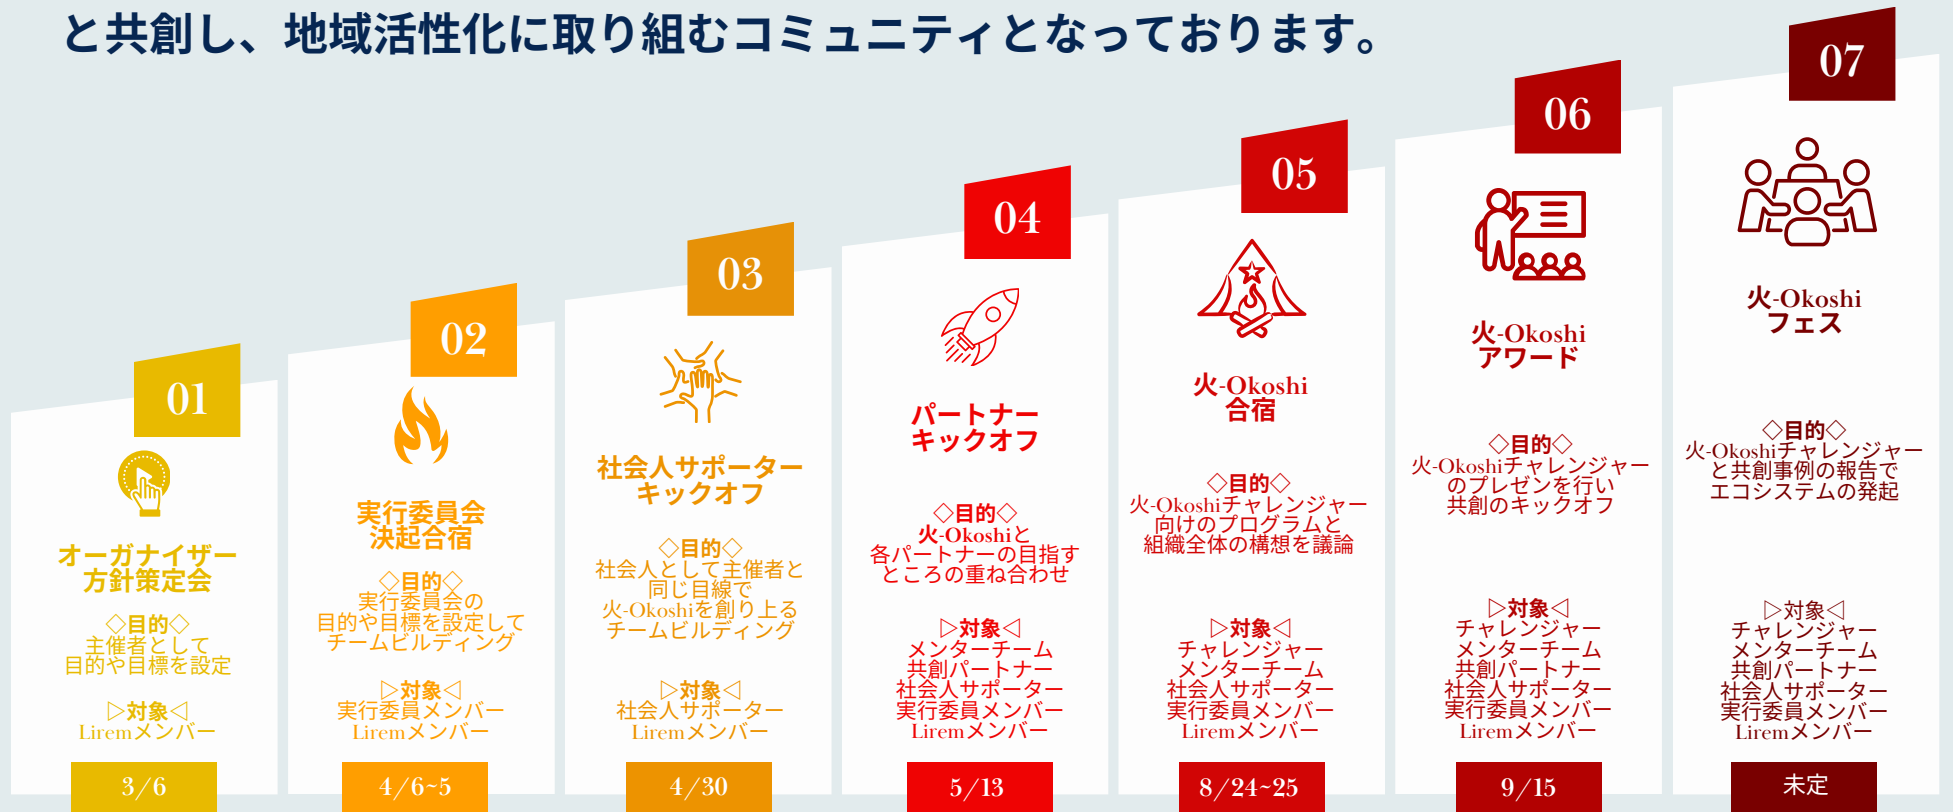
と共創し、地域活性化に取り組むコミュニティとなっております。

01
オーガナイザー
方針策定会
◇目的◇
主催者として
目的や目標を設定
▷対象◁
Liremメンバー
3/6

02
実行委員会
決起合宿
◇目的◇
実行委員会の
目的や目標を設定して
チームビルディング
▷対象◁
実行委員メンバー
Liremメンバー
4/6~5

03
社会人サポーター
キックオフ
◇目的◇
社会人として主催者と
同じ目線で
火-Okoshiを創り上る
チームビルディング
▷対象◁
社会人サポーター
Liremメンバー
4/30

04
パートナー
キックオフ
◇目的◇
火-Okoshiと
各パートナーの目指す
ところの重ね合わせ
▷対象◁
メンターチーム
共創パートナー
社会人サポーター
実行委員メンバー
Liremメンバー
5/13

05
火-Okoshi
合宿
◇目的◇
火-Okoshiチャレンジャー
向けのプログラムと
組織全体の構想を議論
▷対象◁
チャレンジャー
メンターチーム
社会人サポーター
実行委員メンバー
Liremメンバー
8/24~25

06
火-Okoshi
アワード
◇目的◇
火-Okoshiチャレンジャー
のプレゼンを行い
共創のキックオフ
▷対象◁
チャレンジャー
メンターチーム
共創パートナー
社会人サポーター
実行委員メンバー
Liremメンバー
9/15

07
火-Okoshi
フェス
◇目的◇
火-Okoshiチャレンジャー
と共創事例の報告で
エコシステムの発起
▷対象◁
チャレンジャー
メンターチーム
共創パートナー
社会人サポーター
実行委員メンバー
Liremメンバー
未定